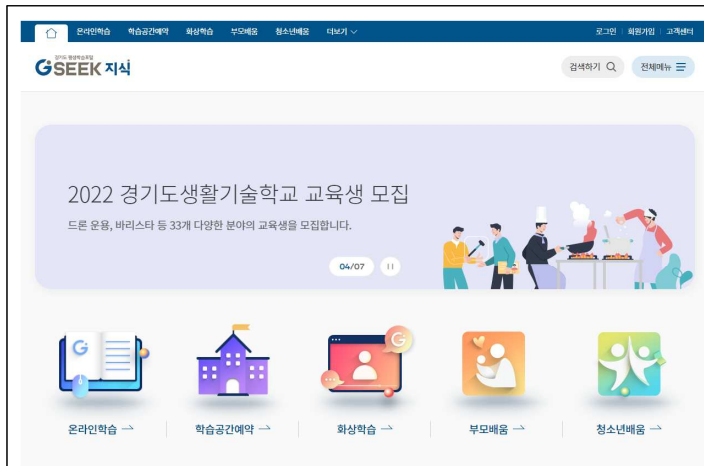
온라인학습 학습공간예약 화상학습 부모배움 청소년배움 더보기

로그인 | 회원가입 | 고객센터

경기도 평생학습포털
GSEEK 지식

검색하기

전체메뉴

2022 경기도생활기술학교 교육생 모집

드론 운용, 바리스타 등 33개 다양한 분야의 교육생을 모집합니다.

04/07

G

온라인학습 →

학습공간예약 →

화상학습 →

부모배움 →

청소년배움 →